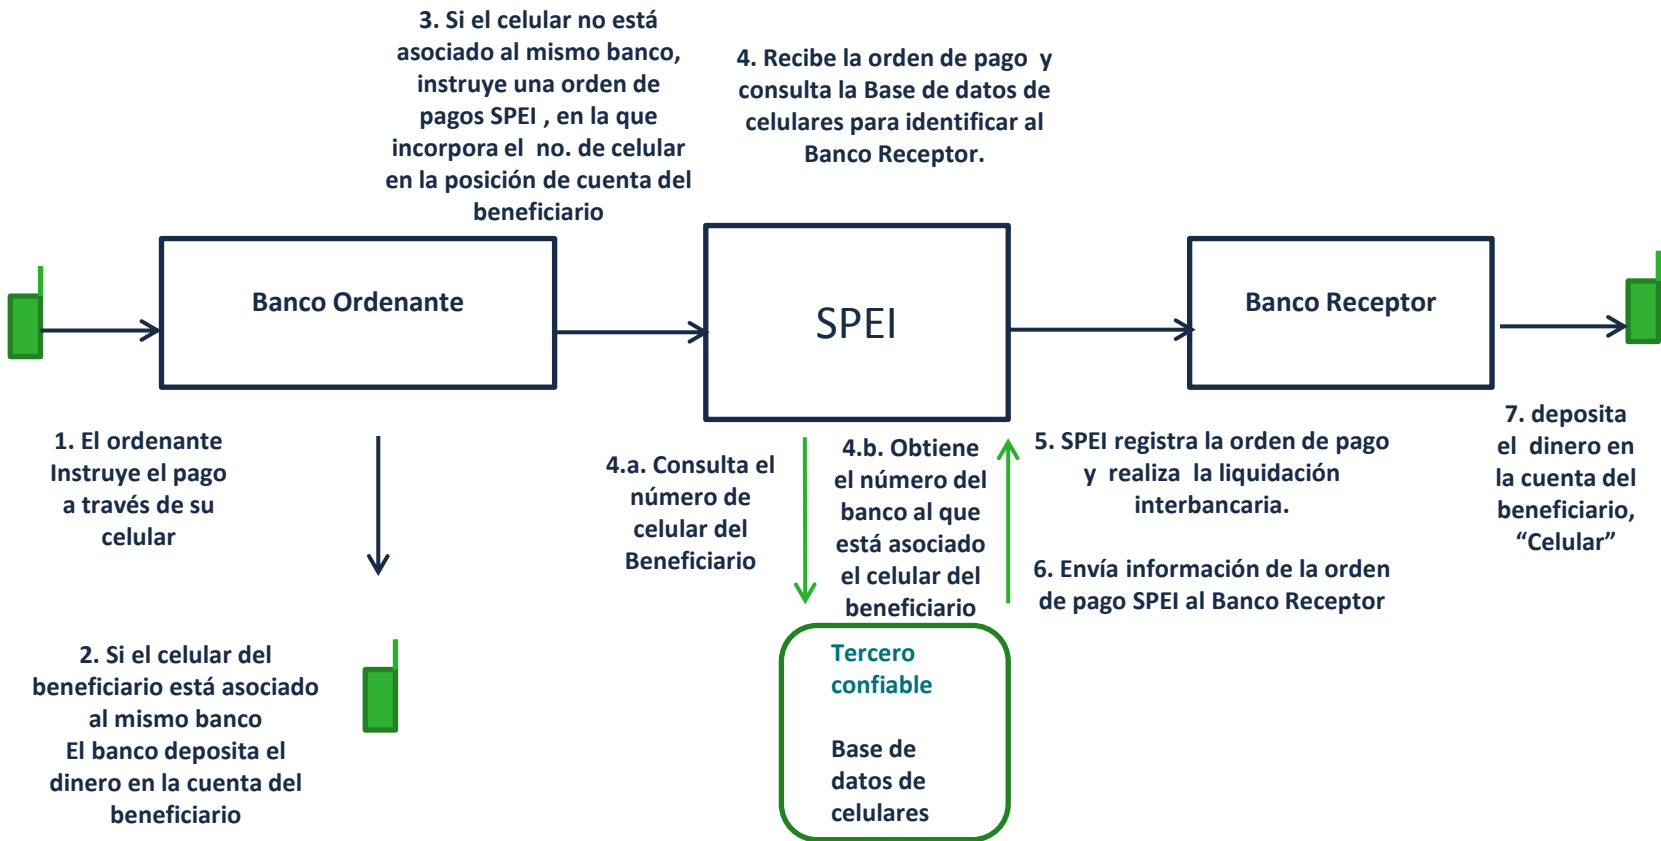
3. Si el celular no está asociado al mismo banco, instruye una orden de pagos SPEI , en la que incorpora el no. de celular en la posición de cuenta del beneficiario

4. Recibe la orden de pago y consulta la Base de datos de celulares para identificar al Banco Receptor.

Banco Ordenante

SPEI

Banco Receptor

1. El ordenante Instruye el pago a través de su celular

4.a. Consulta el número de celular del Beneficiario

4.b. Obtiene el número del banco al que está asociado el celular del beneficiario

5. SPEI registra la orden de pago y realiza la liquidación interbancaria.

7. deposita el dinero en la cuenta del beneficiario, "Celular"

6. Envía información de la orden de pago SPEI al Banco Receptor

2. Si el celular del beneficiario está asociado al mismo banco El banco deposita el dinero en la cuenta del beneficiario

Tercero confiable

Base de datos de celulares